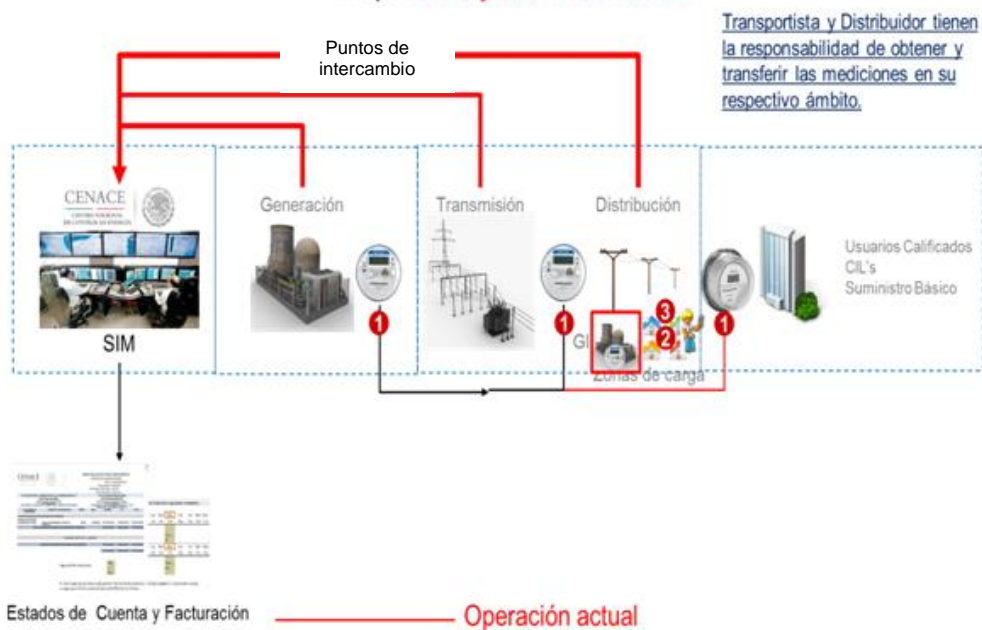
Transportista y Distribuidor tienen la responsabilidad de obtener y transferir las mediciones en su respectivo ámbito.

Puntos de intercambio

CENACE
CENTRO NACIONAL DE CONTROL DE ENERGÍA

SIM

Generación

Transmisión

Distribución

Usuarios Calificados
CIL's
Suministro Básico

1

1

1

2

3

Gl

Zonas de carga

Estados de Cuenta y Facturación

Operación actual